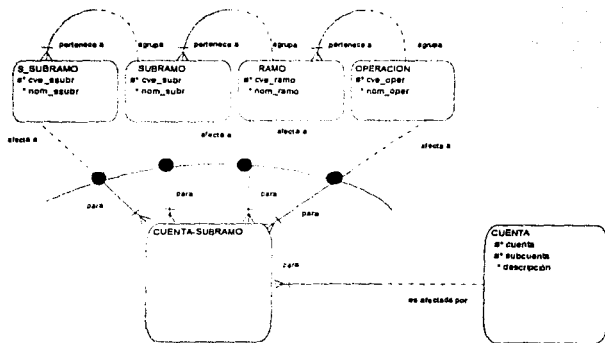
pertenece a
agrupa
pertenece a
agrupa
pertenece a
agrupa

S_SUBRAMO
#* cve_ssubr
* nom_ssubr

SUBRAMO
#* cve_subr
* nom_subr

RAMO
#* cve_ramo
* nom_ramo

OPERACION
#* cve_oper
* nom_oper

afecta a
afecta a
afecta a
afecta a

para
para
para
para

CUENTA-SUBRAMO

para

es afectado por

CUENTA
#* cuenta
#* subcuenta
* descripcion